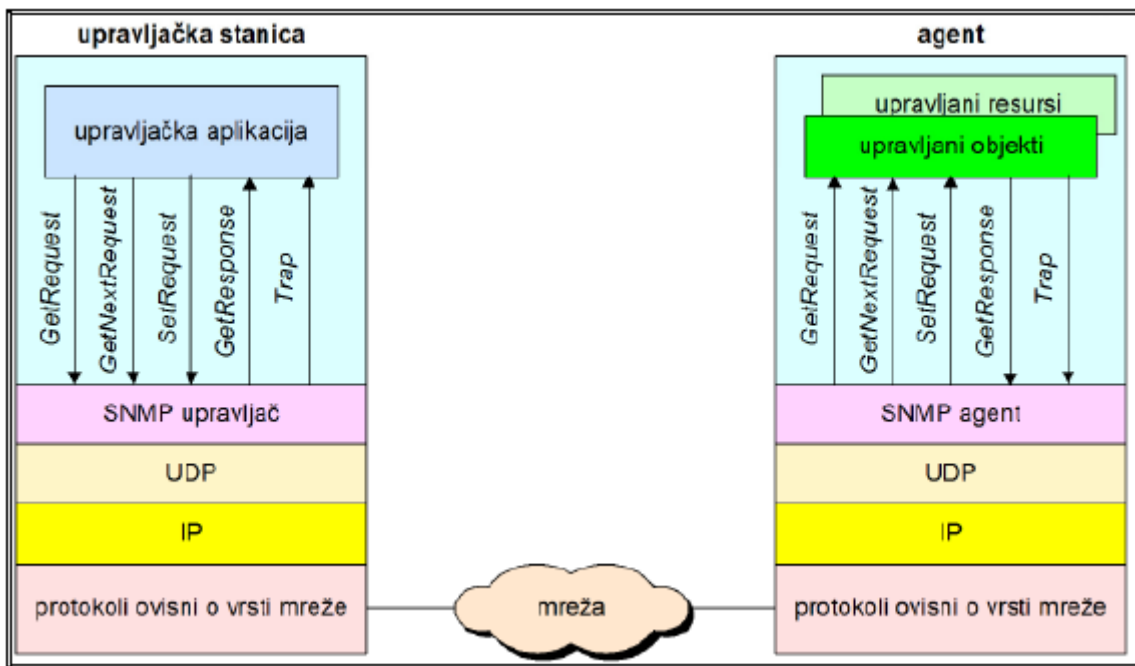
upravljačka stanica

upravljačka aplikacija

GetRequest

GetNextRequest

SetRequest

GetResponse

Trap

SNMP upravljač

UDP

IP

protokoli ovisni o vrsti mreže

mreža

agent

upravljani resursi

upravljani objekti

GetRequest

GetNextRequest

SetRequest

GetResponse

Trap

SNMP agent

UDP

IP

protokoli ovisni o vrsti mreže